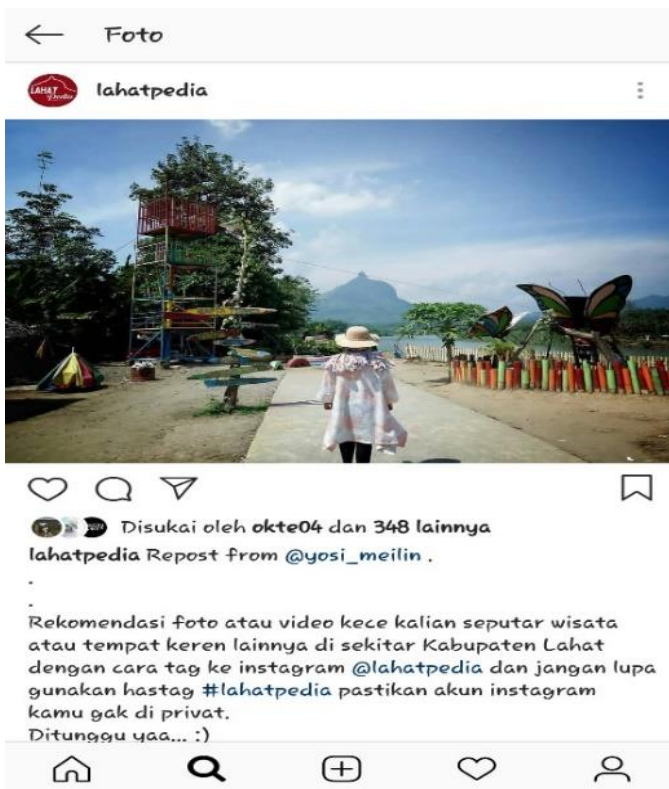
Foto

lahatpedia

LAHAT Pedia

Disukai oleh okte04 dan 348 lainnya

lahatpedia Repost from @yosi_meilin .

.

.

Rekomendasi foto atau video kece kalian seputar wisata atau tempat keren lainnya di sekitar Kabupaten Lahat dengan cara tag ke instagram @lahatpedia dan jangan lupa gunakan hastag #lahatpedia pastikan akun instagram kamu gak di privat.

Ditunggu yaa... :)